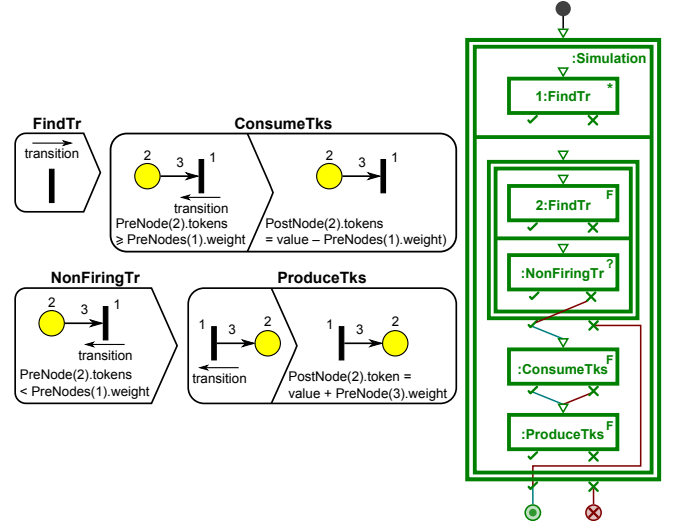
FindTr

transition

ConsumeTks

2 3 1

transition

PreNode(2).tokens ≥ PreNodes(1).weight

2 3 1

PostNode(2).tokens = value – PreNodes(1).weight

NonFiringTr

2 3 1

transition

PreNode(2).tokens < PreNodes(1).weight

ProduceTks

1 3 2

transition

1 3 2

PostNode(2).token = value + PreNode(3).weight

:Simulation

1:FindTr *

2:FindTr F

:NonFiringTr ?

:ConsumeTks F

:ProduceTks F